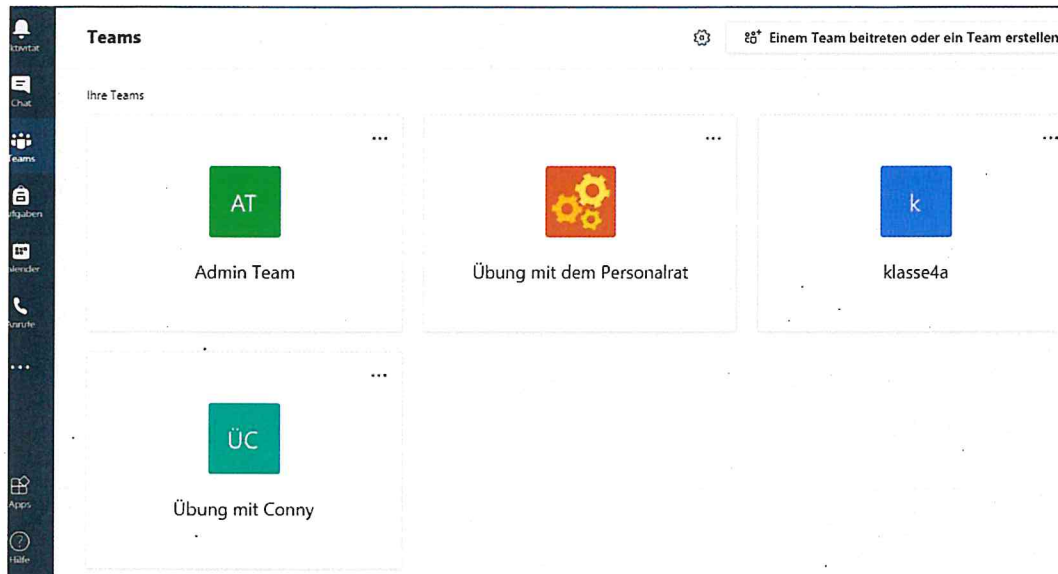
ktivität
Chat
Teams
ufgaben
alender
Anrufe
...

Apps
Hilfe

Teams

Einem Team beitreten oder ein Team erstellen

Ihre Teams

...
AT
Admin Team

...
Übung mit dem Personalrat

...
k
klasse4a

...
ÜC
Übung mit Conny